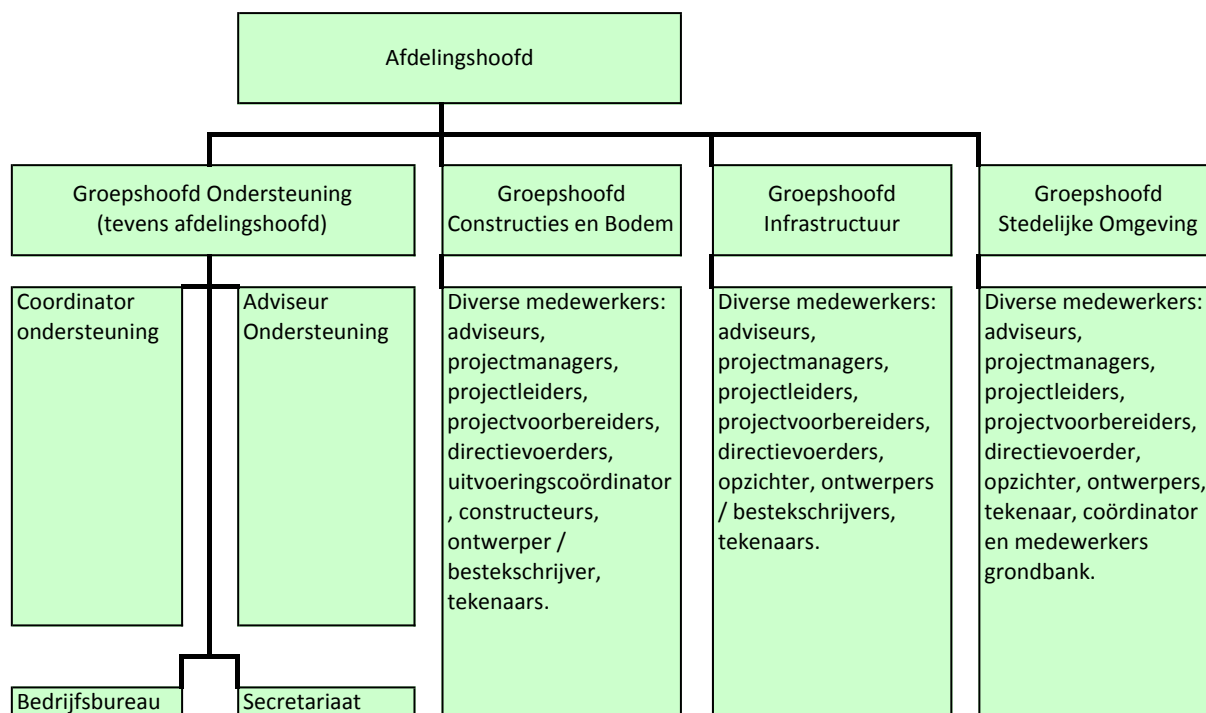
Afdelingshoofd

Groepshoofd Ondersteuning (tevens afdelingshoofd)

Groepshoofd Constructies en Bodem

Groepshoofd Infrastructuur

Groepshoofd Stedelijke Omgeving

Coordinator ondersteuning

Adviseur Ondersteuning

Diverse medewerkers: adviseurs, projectmanagers, projectleiders, projectvoorbereiders, directievoerders, uitvoeringscoördinator , constructeurs, ontwerper / bestekschrijver, tekenaars.

Diverse medewerkers: adviseurs, projectmanagers, projectleiders, projectvoorbereiders, directievoerders, opzichter, ontwerpers / bestekschrijvers, tekenaars.

Diverse medewerkers: adviseurs, projectmanagers, projectleiders, projectvoorbereiders, directievoerder, opzichter, ontwerpers, tekenaar, coördinator en medewerkers grondbank.

Bedrijfsbureau

Secretariaat